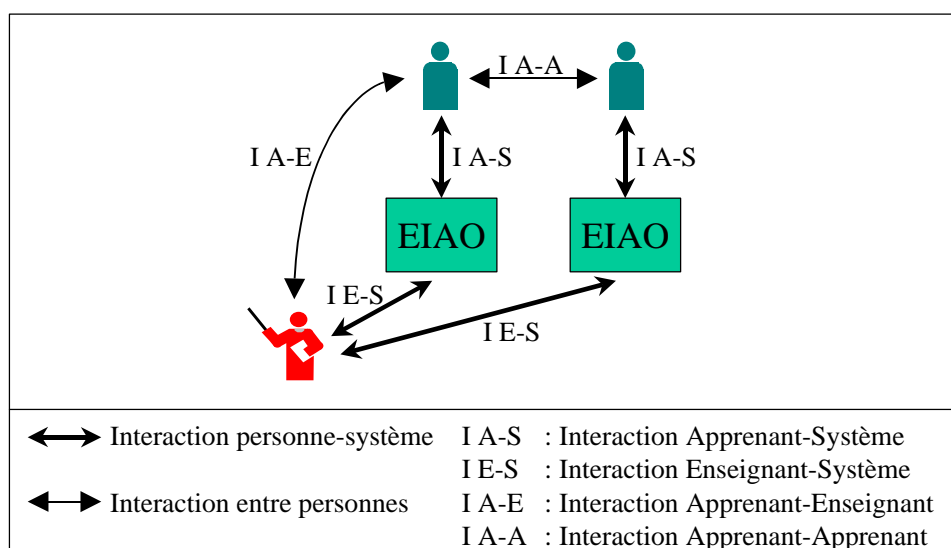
I A-A

I A-E

I A-S

I A-S

EIAO

EIAO

I E-S

I E-S

Interaction personne-système

Interaction entre personnes

I A-S : Interaction Apprenant-Système
I E-S : Interaction Enseignant-Système
I A-E : Interaction Apprenant-Enseignant
I A-A : Interaction Apprenant-Apprenant